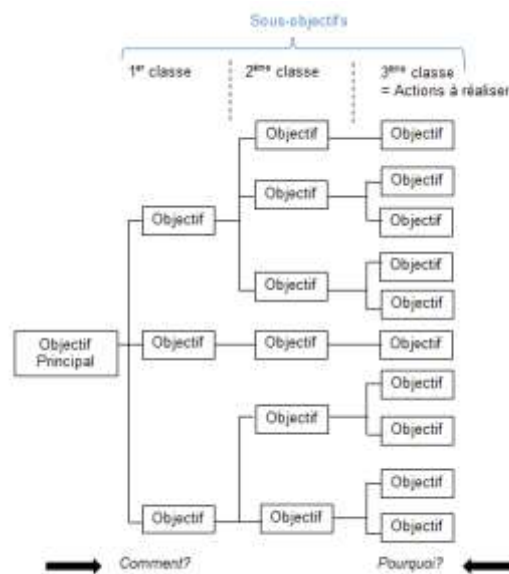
Sous-objectifs

1$^{re}$ classe

2$^{ème}$ classe

3$^{ème}$ classe = Actions à réaliser

Objectif Principal

Objectif

Objectif

Objectif

Objectif

Objectif

Objectif

Objectif

Objectif

Objectif

Objectif

Objectif

Objectif

Objectif

Objectif

Objectif

Objectif

Objectif

Objectif

Objectif

Comment?

Pourquoi?